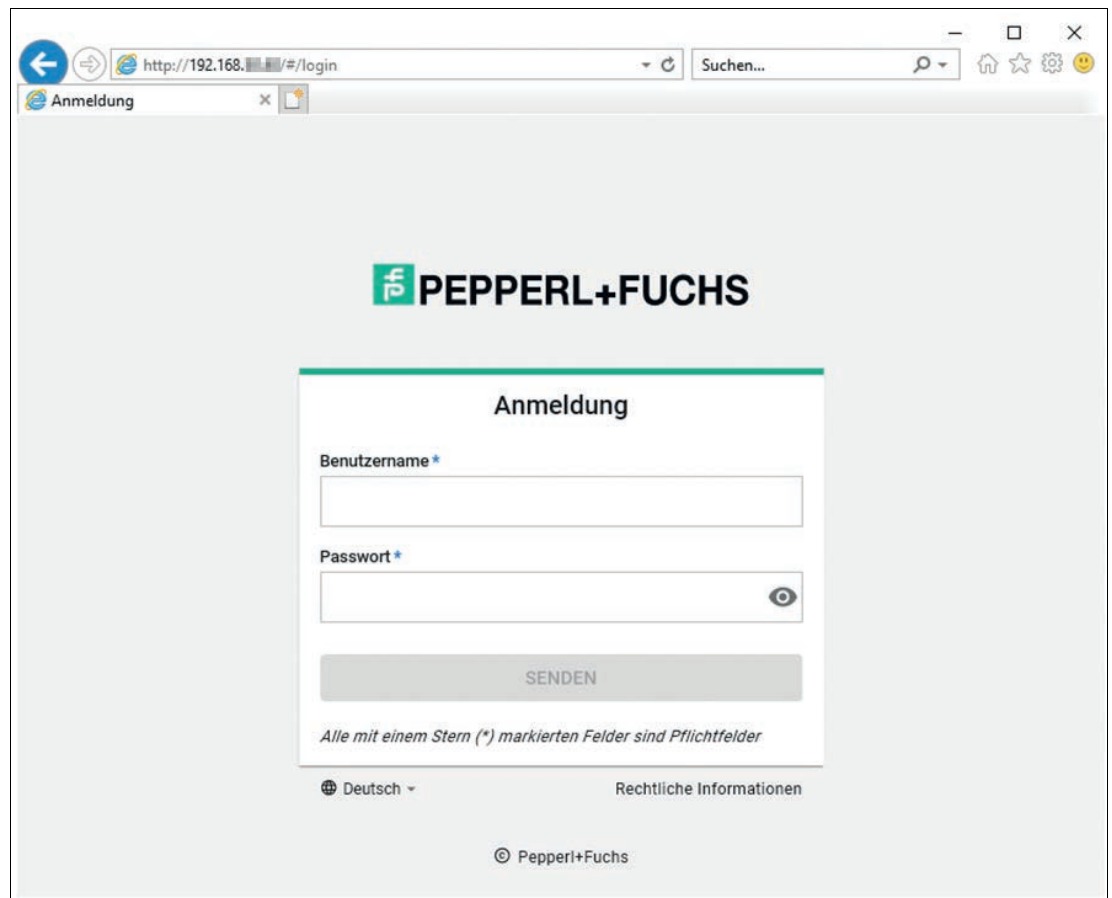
http://192.168.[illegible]/#/login

Suchen...

Anmeldung

PEPPERL+FUCHS

Anmeldung

Benutzername *

Passwort *

SENDEN

Alle mit einem Stern (*) markierten Felder sind Pflichtfelder

Deutsch

Rechtliche Informationen

© Pepperl+Fuchs